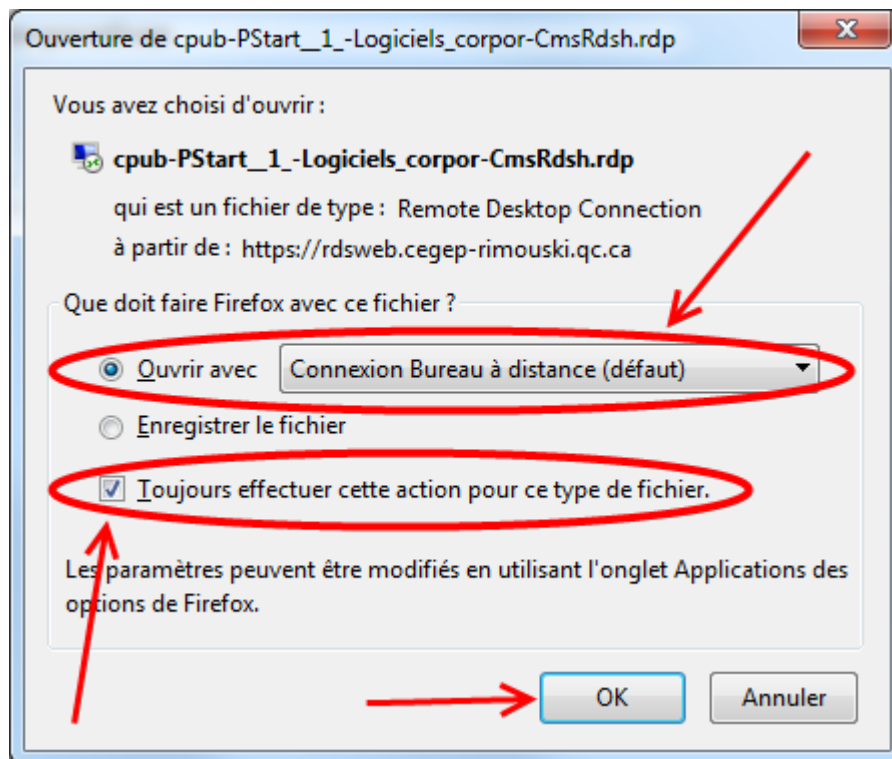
Ouverture de cpub-PStart__1_-Logiciels_corpor-CmsRdsh.rdp

Vous avez choisi d'ouvrir :

cpub-PStart__1_-Logiciels_corpor-CmsRdsh.rdp

qui est un fichier de type : Remote Desktop Connection

à partir de : https://rdsweb.cegep-rimouski.qc.ca

Que doit faire Firefox avec ce fichier ?

Ouvrir avec Connexion Bureau à distance (défaut)

Enregistrer le fichier

Toujours effectuer cette action pour ce type de fichier.

Les paramètres peuvent être modifiés en utilisant l'onglet Applications des options de Firefox.

OK Annuler